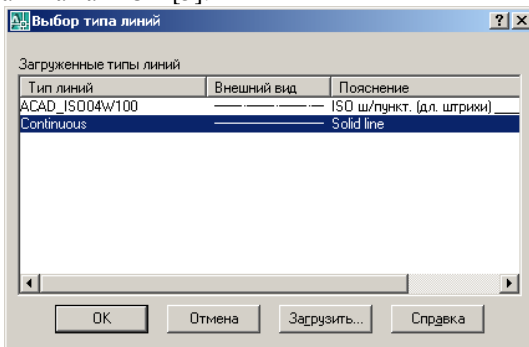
Выбор типа линий

Загруженные типы линий

| Тип линий | Внешний вид | Пояснение |
|---|---|---|
| ACAD_ISO04W100 | | ISO ш/пункт. (дл. штрихи) |
| Continuous | | Solid line |

OK
Отмена
Загрузить...
Справка